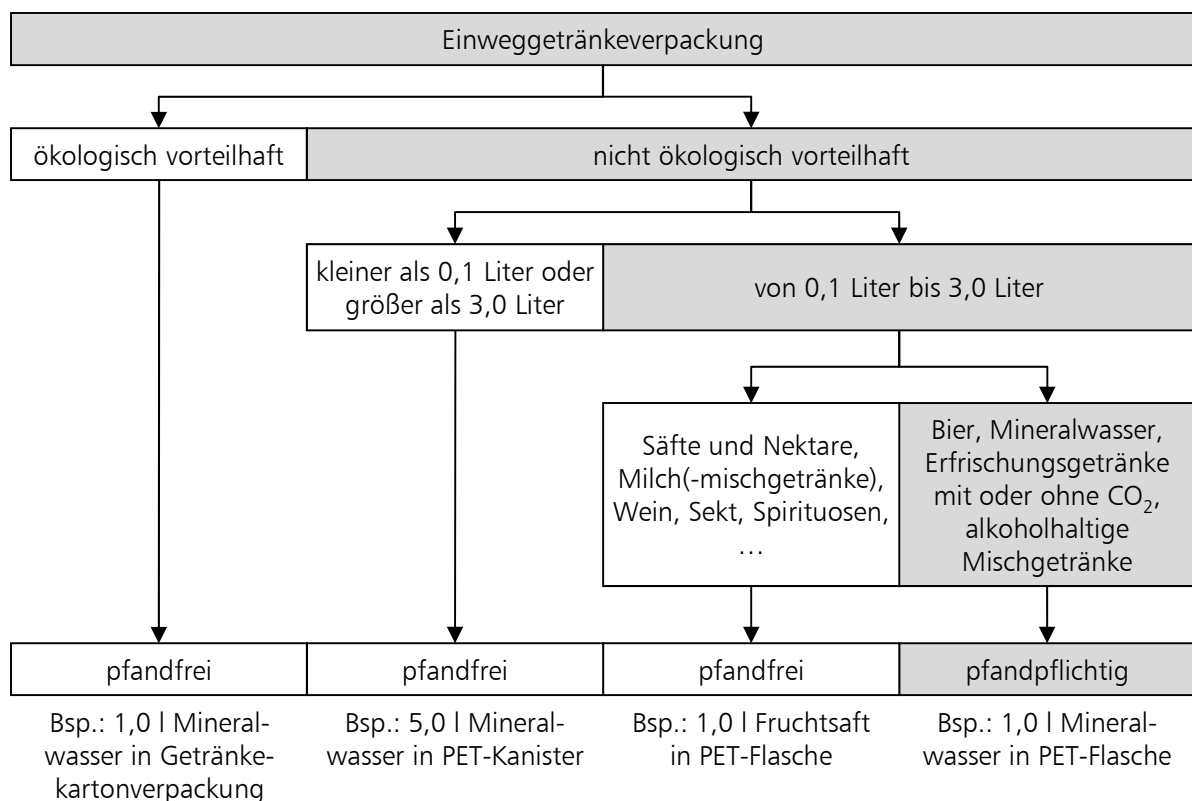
Einweggetränkeverpackung

ökologisch vorteilhaft

nicht ökologisch vorteilhaft

kleiner als 0,1 Liter oder größer als 3,0 Liter

von 0,1 Liter bis 3,0 Liter

Säfte und Nektare, Milch(-mischgetränke), Wein, Sekt, Spirituosen, …

Bier, Mineralwasser, Erfrischungsgetränke mit oder ohne $CO_2$, alkoholhaltige Mischgetränke

pfandfrei

pfandfrei

pfandfrei

pfandpflichtig

Bsp.: 1,0 l Mineralwasser in Getränkekartonverpackung

Bsp.: 5,0 l Mineralwasser in PET-Kanister

Bsp.: 1,0 l Fruchtsaft in PET-Flasche

Bsp.: 1,0 l Mineralwasser in PET-Flasche